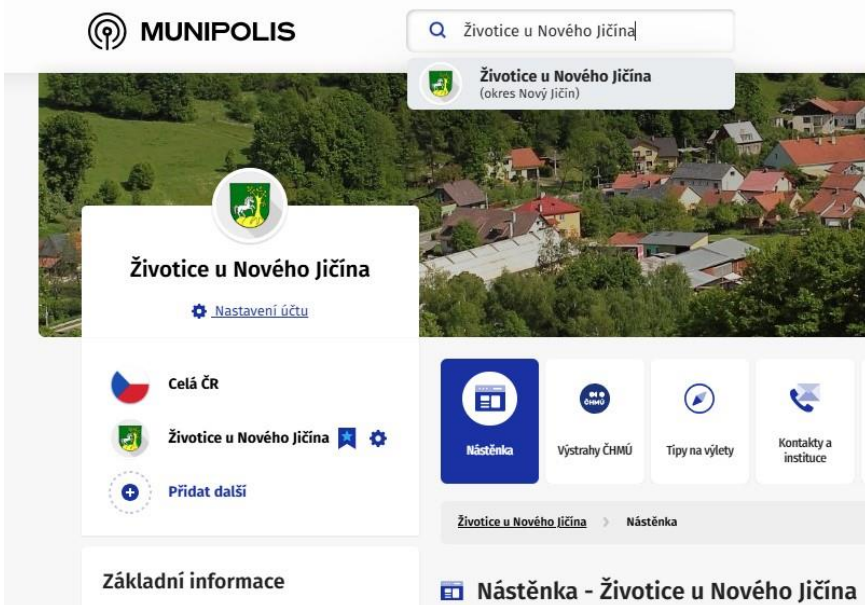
MUNIPOLIS

Životice u Nového Jičína

Životice u Nového Jičína
(okres Nový Jičín)

Životice u Nového Jičína

Nastavení účtu

Celá ČR

Životice u Nového Jičína

Přidat další

Základní informace

Nástěnka

ČHMÚ

Výstrahy ČHMÚ

Tipy na výlety

Kontakty a instituce

Životice u Nového Jičína > Nástěnka

Nástěnka - Životice u Nového Jičína